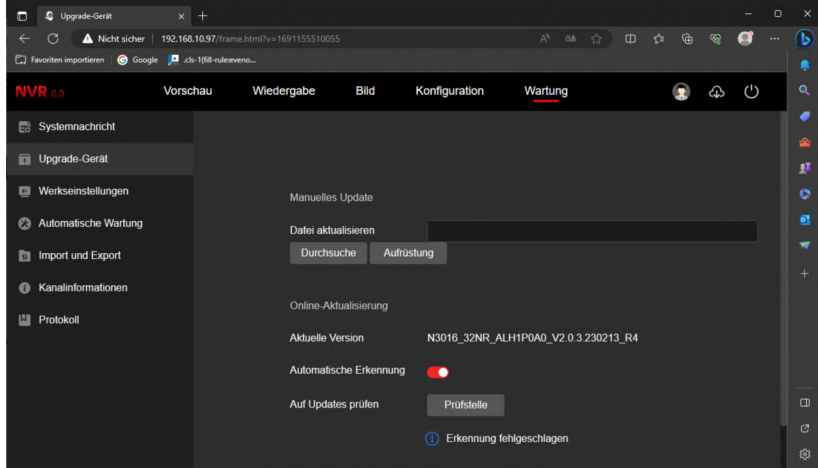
Upgrade-Gerät

Nicht sicher | 192.168.10.97/frame.html?v=1691155510055

Favoriten importieren | Google | .cls-1{fill-rule:eveno...

NVR 6.0

Vorschau
Wiedergabe
Bild
Konfiguration
Wartung

Systemnachricht
Upgrade-Gerät
Werkseinstellungen
Automatische Wartung
Import und Export
Kanalinformationen
Protokoll

Manuelles Update

Datei aktualisieren

Durchsuche
Aufrüstung

Online-Aktualisierung

Aktuelle Version
N3016_32NR_ALH1P0A0_V2.0.3.230213_R4

Automatische Erkennung

Auf Updates prüfen
Prüfstelle

Erkennung fehlgeschlagen